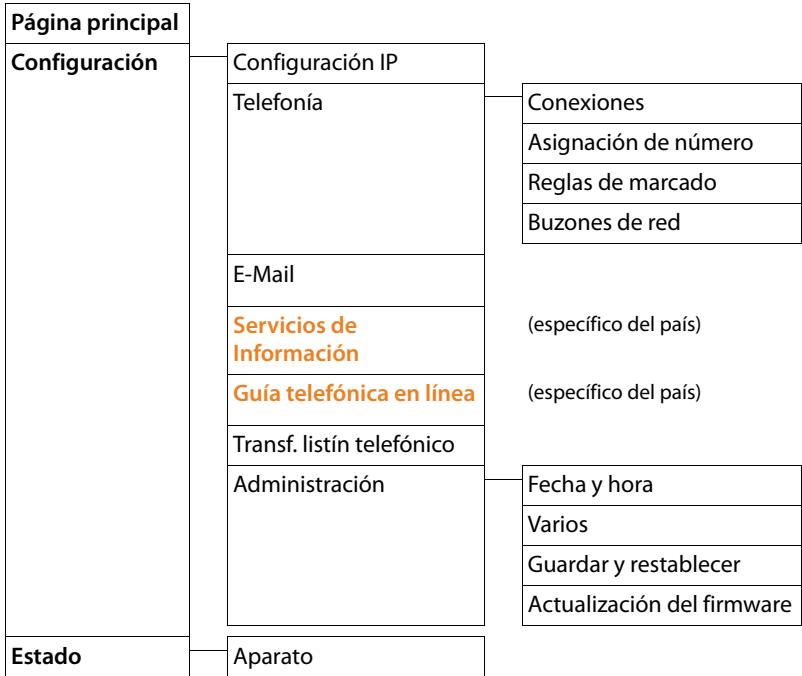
Página principal

Configuración

Configuración IP

Telefonía

Conexiones

Asignación de número

Reglas de marcado

Buzones de red

E-Mail

Servicios de Información

(específico del país)

Guía telefónica en línea

(específico del país)

Transf. listín telefónico

Administración

Fecha y hora

Varios

Guardar y restablecer

Actualización del firmware

Estado

Aparato